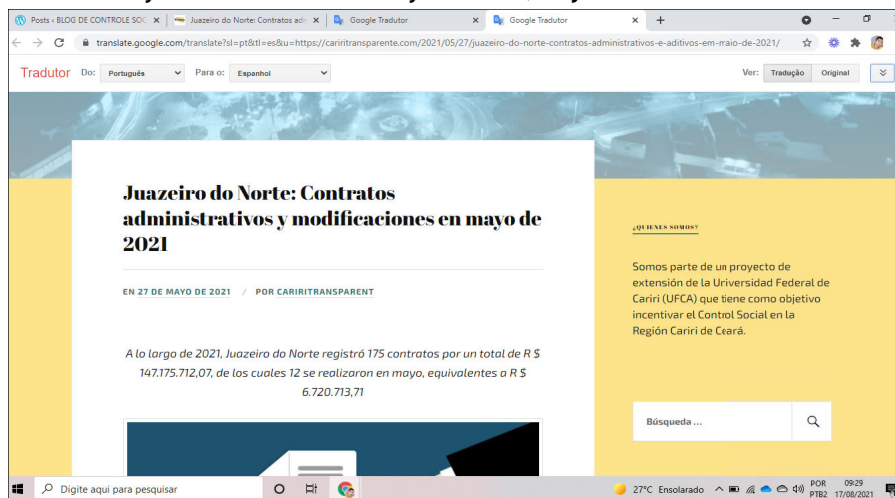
Posts ‹ BLOG DE CONTROLE SOC ×
Juazeiro do Norte: Contratos adm ×
Google Tradutor ×
Google Tradutor ×
+

translate.google.com/translate?sl=pt&tl=es&u=https://cariritransparente.com/2021/05/27/juazeiro-do-norte-contratos-administrativos-e-aditivos-em-maio-de-2021/

Tradutor Do: Português Para o: Espanhol Ver: Tradução Original

Juazeiro do Norte: Contratos administrativos y modificaciones en mayo de 2021

EN 27 DE MAYO DE 2021 / POR CARIRITRANSPARENT

A lo largo de 2021, Juazeiro do Norte registró 175 contratos por un total de R $ 147.175.712,07, de los cuales 12 se realizaron en mayo, equivalentes a R $ 6.720.713,71

¿QUIENES SOMOS?

Somos parte de un proyecto de extensión de la Universidad Federal de Cariri (UFCA) que tiene como objetivo incentivar el Control Social en la Región Cariri de Ceará.

Búsqueda ...

Digite aqui para pesquisar

27°C Ensolarado POR PTB2 09:29 17/08/2021